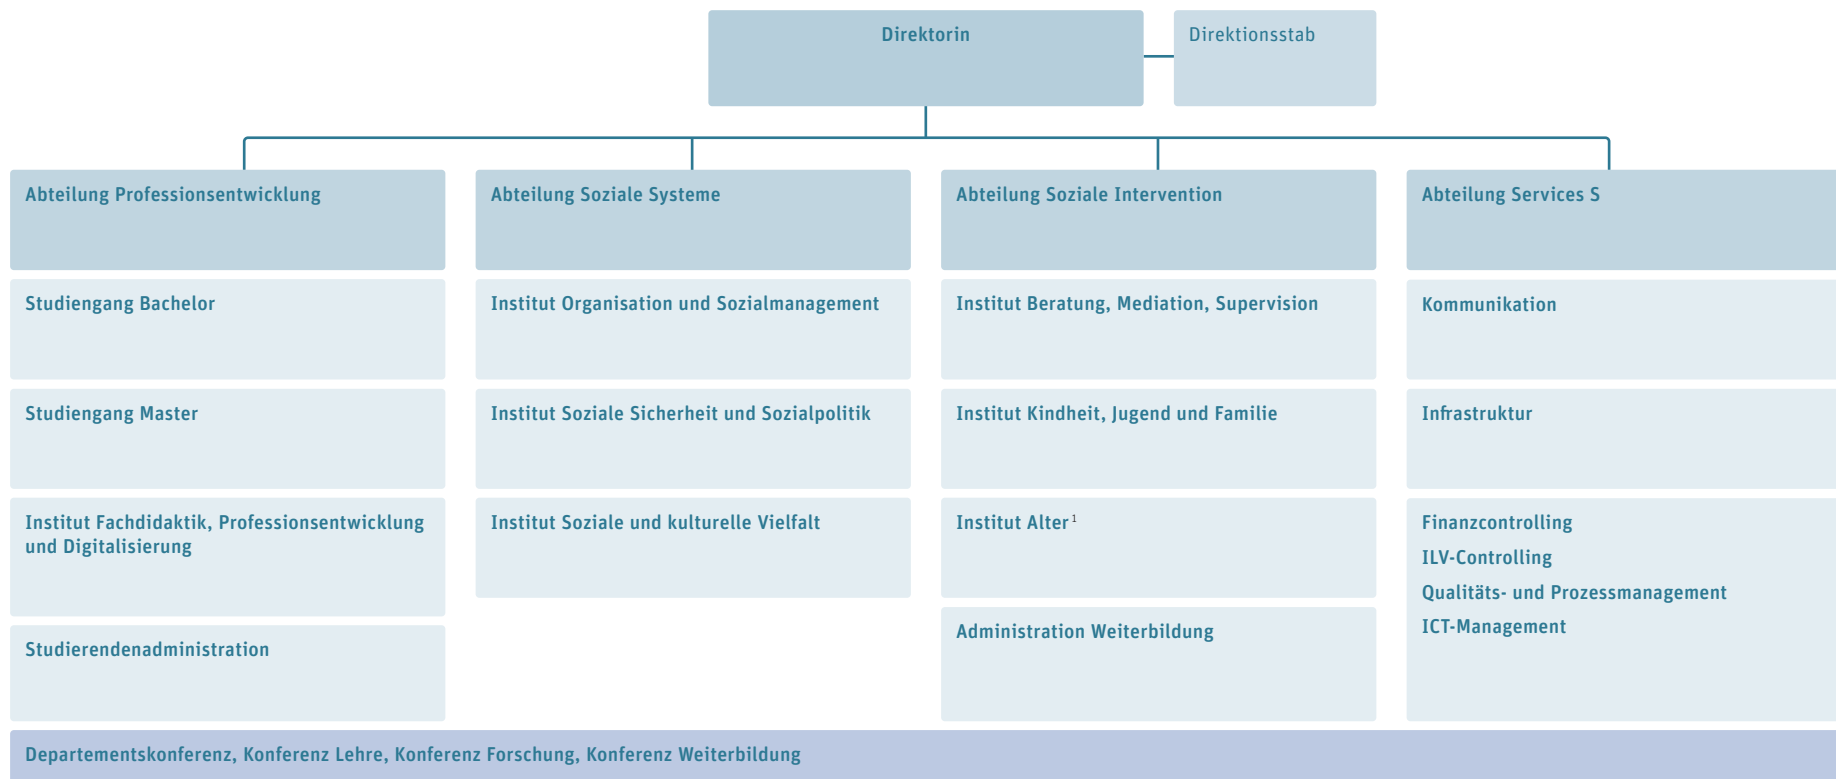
Direktorin

Direktionsstab

Abteilung Professionsentwicklung

Studiengang Bachelor

Studiengang Master

Institut Fachdidaktik, Professionsentwicklung und Digitalisierung

Studierendenadministration

Abteilung Soziale Systeme

Institut Organisation und Sozialmanagement

Institut Soziale Sicherheit und Sozialpolitik

Institut Soziale und kulturelle Vielfalt

Abteilung Soziale Intervention

Institut Beratung, Mediation, Supervision

Institut Kindheit, Jugend und Familie

Institut Alter$^1$

Administration Weiterbildung

Abteilung Services S

Kommunikation

Infrastruktur

Finanzcontrolling

ILV-Controlling

Qualitäts- und Prozessmanagement

ICT-Management

Departementskonferenz, Konferenz Lehre, Konferenz Forschung, Konferenz Weiterbildung